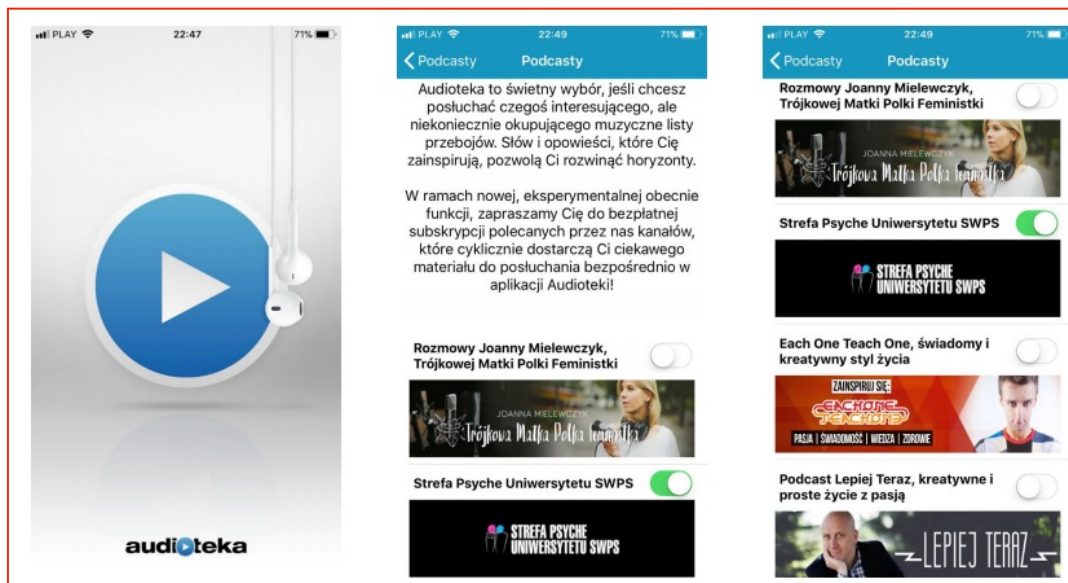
PLAY 22:47 71%

audioteka

PLAY 22:49 71%

Podcasty Podcasty

Audioteka to świetny wybór, jeśli chcesz posłuchać czegoś interesującego, ale niekoniecznie okupującego muzyczne listy przebojów. Słów i opowieści, które Cię zainspirują, pozwolą Ci rozwinąć horyzonty.

W ramach nowej, eksperymentalnej obecnie funkcji, zapraszamy Cię do bezpłatnej subskrypcji polecanych przez nas kanałów, które cyklicznie dostarczą Ci ciekawego materiału do posłuchania bezpośrednio w aplikacji Audioteki!

Rozmowy Joanny Mielewczyk, Trójkowej Matki Polki Feministki

JOANNA MIELEWCZYK
Trójkowa Matka Polka Feministka

Strefa Psyche Uniwersytetu SWPS

STREFA PSYCHE UNIWERSYTETU SWPS

PLAY 22:49 71%

Podcasty Podcasty

Rozmowy Joanny Mielewczyk, Trójkowej Matki Polki Feministki

JOANNA MIELEWCZYK
Trójkowa Matka Polka Feministka

Strefa Psyche Uniwersytetu SWPS

STREFA PSYCHE UNIWERSYTETU SWPS

Each One Teach One, świadomy i kreatywny styl życia

ZAINSPIRUJ SIĘ:
EACH ONE TEACH ONE
PASJA | ŚWIADOMOŚĆ | WIEDZA | ZDROWIE

Podcast Lepiej Teraz, kreatywne i proste życie z pasją

LEPIEJ TERAZ